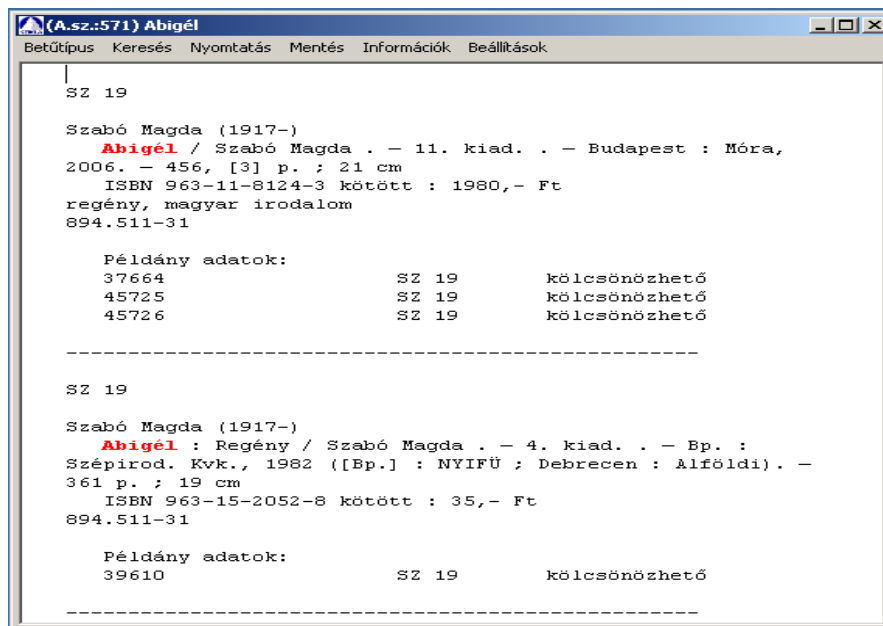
(A.sz.:571) Abigél

Betűtípus Keresés Nyomtatás Mentés Információk Beállítások

SZ 19

Szabó Magda (1917-)
Abigél / Szabó Magda . — 11. kiad. . — Budapest : Móra, 2006. — 456, [3] p. ; 21 cm
ISBN 963-11-8124-3 kötött : 1980,- Ft
regény, magyar irodalom
894.511-31

Példány adatok:

| | | |
|---|---|---|
| 37664 | SZ 19 | kölcsönözhető |
| 45725 | SZ 19 | kölcsönözhető |
| 45726 | SZ 19 | kölcsönözhető |

------------------------------------------------

SZ 19

Szabó Magda (1917-)
Abigél : Regény / Szabó Magda . — 4. kiad. . — Bp. : Szépirod. Kvk., 1982 ([Bp.] : NYIFÜ ; Debrecen : Alföldi). — 361 p. ; 19 cm
ISBN 963-15-2052-8 kötött : 35,- Ft
894.511-31

Példány adatok:

| | | |
|---|---|---|
| 39610 | SZ 19 | kölcsönözhető |

------------------------------------------------